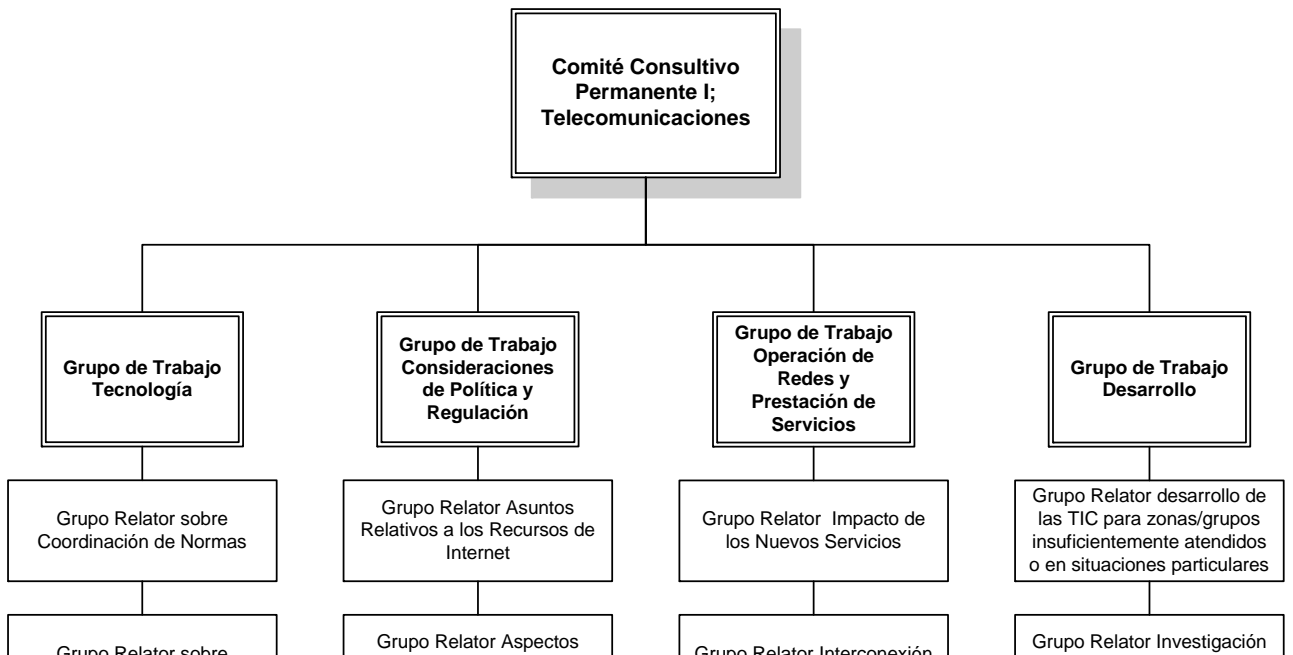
Comité Consultivo Permanente I; Telecomunicaciones

Grupo de Trabajo Tecnología

Grupo Relator sobre Coordinación de Normas

Grupo Relator sobre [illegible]

Grupo de Trabajo Consideraciones de Política y Regulación

Grupo Relator Asuntos Relativos a los Recursos de Internet

Grupo Relator Aspectos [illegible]

Grupo de Trabajo Operación de Redes y Prestación de Servicios

Grupo Relator Impacto de los Nuevos Servicios

Grupo Relator Interconexión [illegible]

Grupo de Trabajo Desarrollo

Grupo Relator desarrollo de las TIC para zonas/grupos insuficientemente atendidos o en situaciones particulares

Grupo Relator Investigación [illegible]